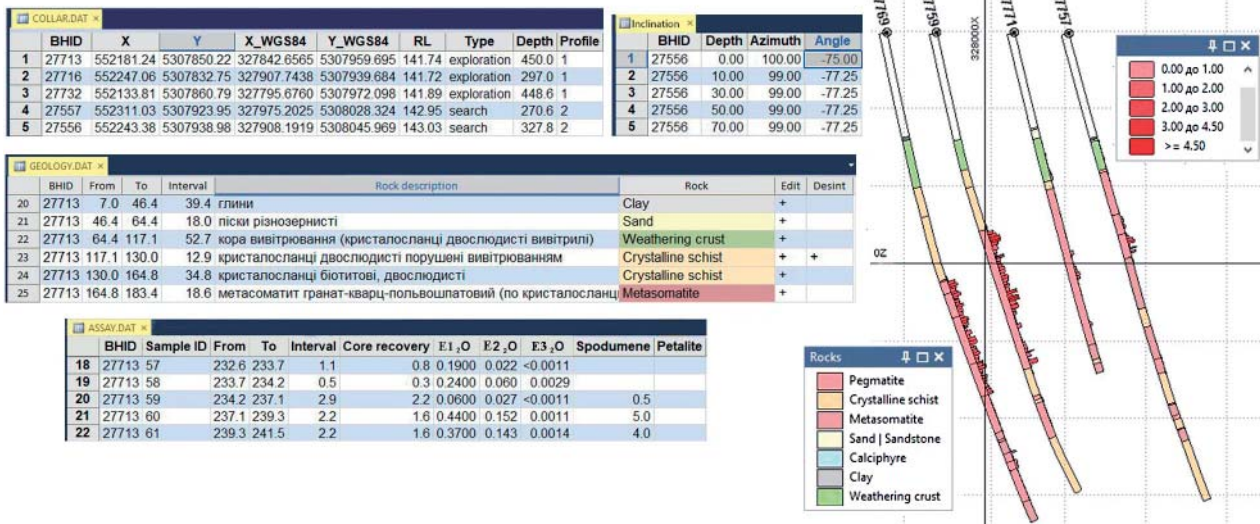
COLLAR.DAT ×

| | BHID | X | Y | X_WGS84 | Y_WGS84 | RL | Type | Depth | Profile |
|---|---|---|---|---|---|---|---|---|---|
| 1 | 27713 | 552181.24 | 5307850.22 | 327842.6565 | 5307959.695 | 141.74 | exploration | 450.0 | 1 |
| 2 | 27716 | 552247.06 | 5307832.75 | 327907.7438 | 5307939.684 | 141.72 | exploration | 297.0 | 1 |
| 3 | 27732 | 552133.81 | 5307860.79 | 327795.6760 | 5307972.098 | 141.89 | exploration | 448.6 | 1 |
| 4 | 27557 | 552311.03 | 5307923.95 | 327975.2025 | 5308028.324 | 142.95 | search | 270.6 | 2 |
| 5 | 27556 | 552243.38 | 5307938.98 | 327908.1919 | 5308045.969 | 143.03 | search | 327.8 | 2 |

Inclination ×

| | BHID | Depth | Azimuth | Angle |
|---|---|---|---|---|
| 1 | 27556 | 0.00 | 100.00 | -75.00 |
| 2 | 27556 | 10.00 | 99.00 | -77.25 |
| 3 | 27556 | 30.00 | 99.00 | -77.25 |
| 4 | 27556 | 50.00 | 99.00 | -77.25 |
| 5 | 27556 | 70.00 | 99.00 | -77.25 |

GEOLOGY.DAT ×

| | BHID | From | To | Interval | Rock description | Rock | Edit | Desint |
|---|---|---|---|---|---|---|---|---|
| 20 | 27713 | 7.0 | 46.4 | 39.4 | глини | Clay | + | |
| 21 | 27713 | 46.4 | 64.4 | 18.0 | піски різнозернисті | Sand | + | |
| 22 | 27713 | 64.4 | 117.1 | 52.7 | кора вивітрювання (кристалосланці двослюдисті вивітрілі) | Weathering crust | + | |
| 23 | 27713 | 117.1 | 130.0 | 12.9 | кристалосланці двослюдисті порушені вивітрюванням | Crystalline schist | + | + |
| 24 | 27713 | 130.0 | 164.8 | 34.8 | кристалосланці біотитові, двослюдисті | Crystalline schist | + | |
| 25 | 27713 | 164.8 | 183.4 | 18.6 | метасоматит гранат-кварц-польвошпатовий (по кристалосланці | Metasomatite | + | |

ASSAY.DAT ×

| | BHID | Sample ID | From | To | Interval | Core recovery | $E1_2O$ | $E2_2O$ | $E3_2O$ | Spodumene | Petalite |
|---|---|---|---|---|---|---|---|---|---|---|---|
| 18 | 27713 | 57 | 232.6 | 233.7 | 1.1 | 0.8 | 0.1900 | 0.022 | <0.0011 | | |
| 19 | 27713 | 58 | 233.7 | 234.2 | 0.5 | 0.3 | 0.2400 | 0.060 | 0.0029 | | |
| 20 | 27713 | 59 | 234.2 | 237.1 | 2.9 | 2.2 | 0.0600 | 0.027 | <0.0011 | 0.5 | |
| 21 | 27713 | 60 | 237.1 | 239.3 | 2.2 | 1.6 | 0.4400 | 0.152 | 0.0011 | 5.0 | |
| 22 | 27713 | 61 | 239.3 | 241.5 | 2.2 | 1.6 | 0.3700 | 0.143 | 0.0014 | 4.0 | |

27769 27759 328000X 27771 27757

0.00 до 1.00
1.00 до 2.00
2.00 до 3.00
3.00 до 4.50
>= 4.50

0Z

Rocks
Pegmatite
Crystalline schist
Metasomatite
Sand | Sandstone
Calciphyre
Clay
Weathering crust